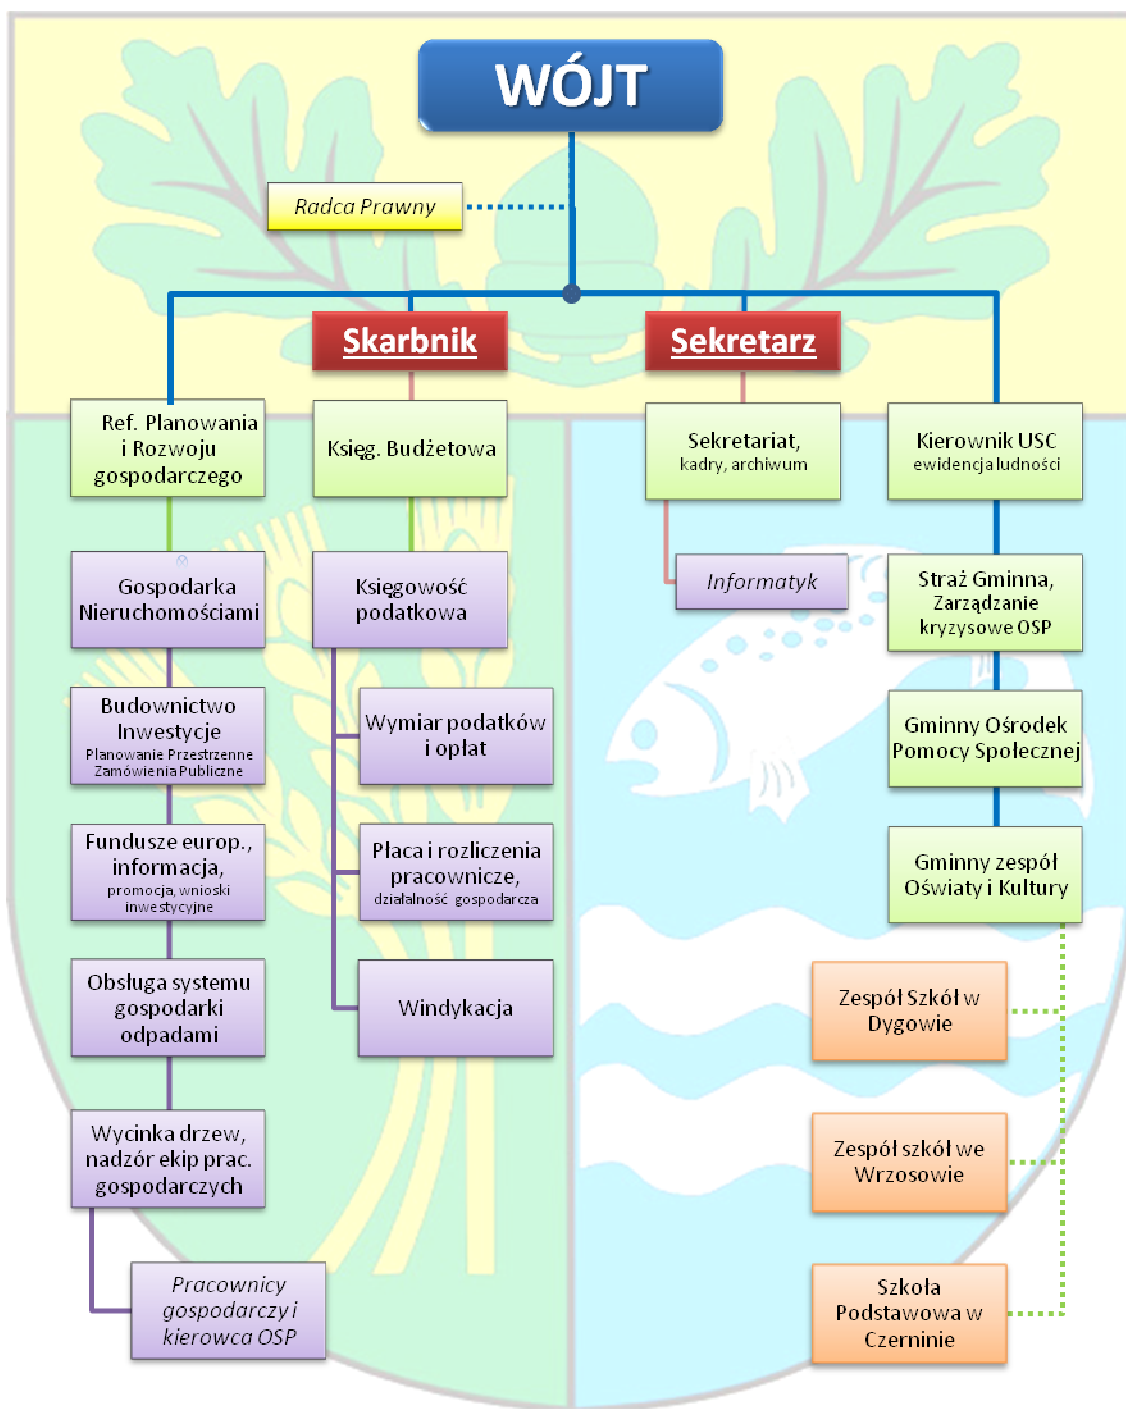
WÓJT

Radca Prawny

Skarbnik

Sekretarz

Ref. Planowania i Rozwoju gospodarczego

Gospodarka Nieruchomościami

Budownictwo Inwestycje
Planowanie Przestrzenne Zamówienia Publiczne

Fundusze europ., informacja,
promocja, wnioski inwestycyjne

Obsługa systemu gospodarki odpadami

Wycinka drzew, nadzór ekip prac. gospodarczych

Pracownicy gospodarczy i kierowca OSP

Księg. Budżetowa

Księgowość podatkowa

Wymiar podatków i opłat

Płaca i rozliczenia pracownicze,
działalność gospodarcza

Windykacja

Sekretariat,
kadry, archiwum

Informatyk

Kierownik USC
ewidencja ludności

Straż Gminna, Zarządzanie kryzysowe OSP

Gminny Ośrodek Pomocy Społecznej

Gminny zespół Oświaty i Kultury

Zespół Szkól w Dygowie

Zespół szkól we Wrzosowie

Szkoła Podstawowa w Czerninie